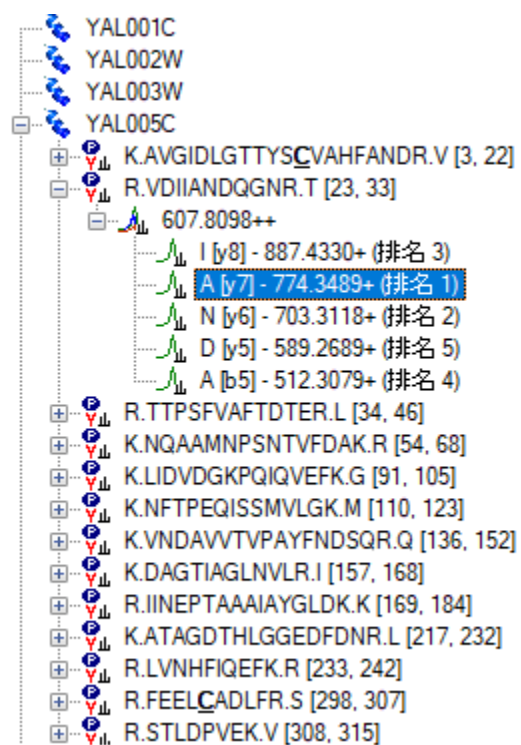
YAL001C
YAL002W
YAL003W
YAL005C
K.AVGIDLGTTYSCVAHFANDR.V [3, 22]
R.VDIIANDQGNR.T [23, 33]
607.8098++
I [y8] - 887.4330+ (排名 3)
A [y7] - 774.3489+ (排名 1)
N [y6] - 703.3118+ (排名 2)
D [y5] - 589.2689+ (排名 5)
A [b5] - 512.3079+ (排名 4)
R.TTPSFVAFTDTER.L [34, 46]
K.NQAAMNPSNTVFDAK.R [54, 68]
K.LIDVDGKPQIQVEFK.G [91, 105]
K.NFTPEQISSMVLGK.M [110, 123]
K.VNDAVVTVPAYFNDSQR.Q [136, 152]
K.DAGTIAGLNVLR.I [157, 168]
R.IINEPTAAAIAYGLDK.K [169, 184]
K.ATAGDTHLGGEDFDNR.L [217, 232]
R.LVNHFIQEFK.R [233, 242]
R.FEELCADLFR.S [298, 307]
R.STLDPVEK.V [308, 315]